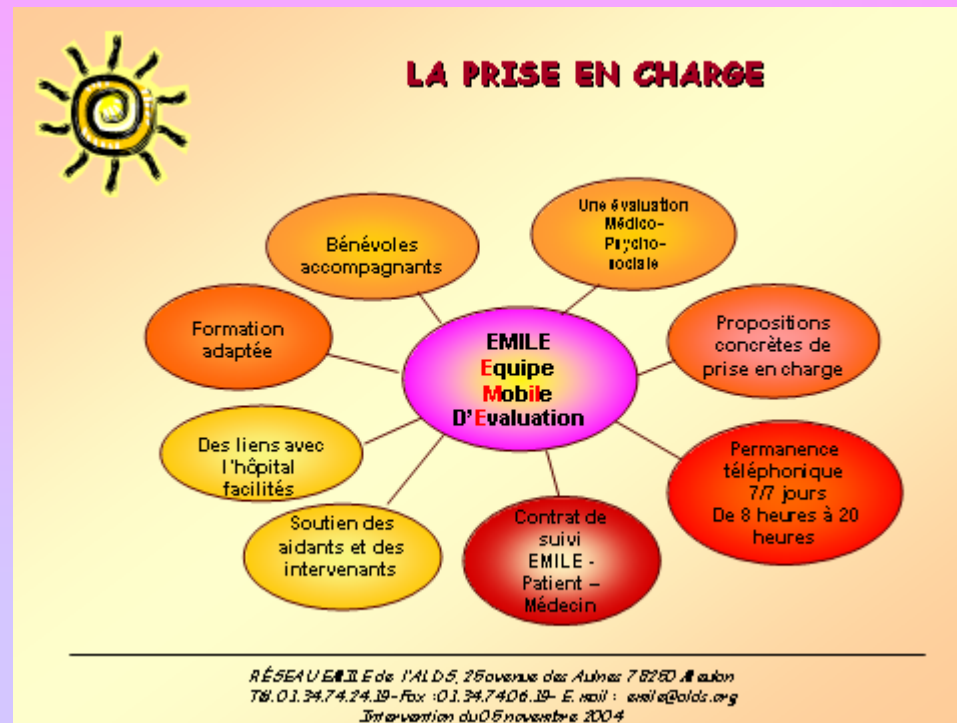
LA PRISE EN CHARGE

Bénévoles accompagnants

Une évaluation Médico-Psycho-sociale

Formation adaptée

EMILE
Equipe
Mobile
D'Evaluation

Propositions concrètes de prise en charge

Des liens avec l'hôpital facilités

Permanence téléphonique 7/7 jours De 8 heures à 20 heures

Soutien des aidants et des intervenants

Contrat de suivi EMILE - Patient – Médecin

RÉSEAU EMILE de l'ALDS, 25 avenue des Aulnes 78250 Meulan
Tél.01.34.74.24.19 - Fax :01.34.74.06.19 - E.mail : emile@alds.org
Intervention du 05 novembre 2004